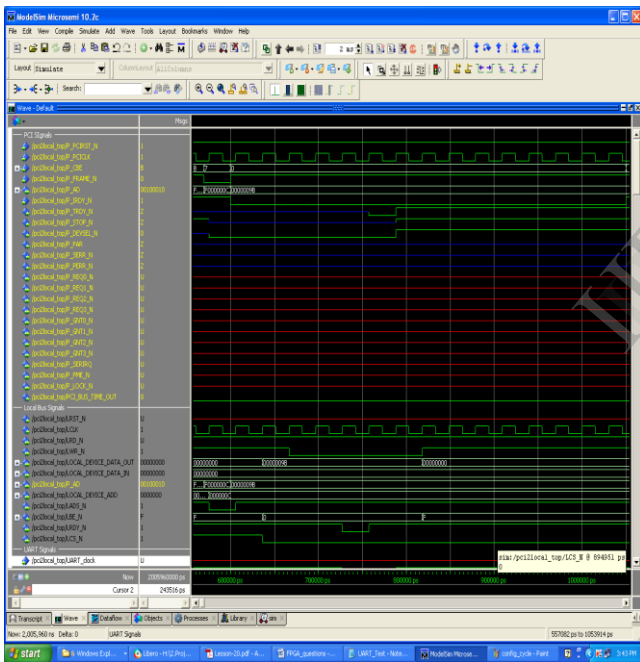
ModelSim Microsemi 10.2c
File Edit View Compile Simulate Add Wave Tools Layout Bookmarks Window Help
Layout Simulate
ColumnLayout AllColumns
Search:
Wave - Default
Msgs
PCI Signals
/pci2local_top/P_PCIRST_N 1
/pci2local_top/P_PCICLK 1
/pci2local_top/P_CBE B
/pci2local_top/P_FRAME_N 0
/pci2local_top/P_AD 00100010
/pci2local_top/P_IRDY_N 0
/pci2local_top/P_TRDY_N Z
/pci2local_top/P_STOP_N Z
/pci2local_top/P_DEVSEL_N Z
/pci2local_top/P_PAR Z
/pci2local_top/P_SERR_N Z
/pci2local_top/P_PERR_N Z
/pci2local_top/P_REQ0_N U
/pci2local_top/P_REQ1_N U
/pci2local_top/P_REQ2_N U
/pci2local_top/P_REQ3_N U
/pci2local_top/P_GNT0_N U
/pci2local_top/P_GNT1_N U
/pci2local_top/P_GNT2_N U
/pci2local_top/P_GNT3_N U
/pci2local_top/P_SERIRQ U
/pci2local_top/P_PME_N U
/pci2local_top/P_LOCK_N U
/pci2local_top/PCI_BUS_TIME_OUT 0
Local Bus Signals
/pci2local_top/LRST_N U
/pci2local_top/LCLK 1
/pci2local_top/LRD_N U
/pci2local_top/LWR_N 1
/pci2local_top/LOCAL_DEVICE_DATA_OUT 00000000
/pci2local_top/LOCAL_DEVICE_DATA_IN 00000000
/pci2local_top/P_AD 00100010
/pci2local_top/LOCAL_DEVICE_ADD 0000000
/pci2local_top/LADS_N 1
/pci2local_top/LBE_N F
/pci2local_top/LRDY_N 1
/pci2local_top/LCS_N 1
UART Signals
/pci2local_top/UART_clock U
Now 2005960000 ps
Cursor 2 243516 ps
600000 ps 700000 ps 800000 ps 900000 ps 1000000 ps
sim:/pci2local_top/LCS_N @ 894351 ps
Transcript Wave Dataflow Objects Processes Library sim
Now: 2,005,960 ns Delta: 0 UART Signals 557082 ps to 1053914 ps
start 6 Windows Expl... Libero - H:\2.Proj... Lesson-20.pdf - A... FPGA_questions -... UART_Test - Note... ModelSim Microse... config_cycle - Paint 5:43 PM